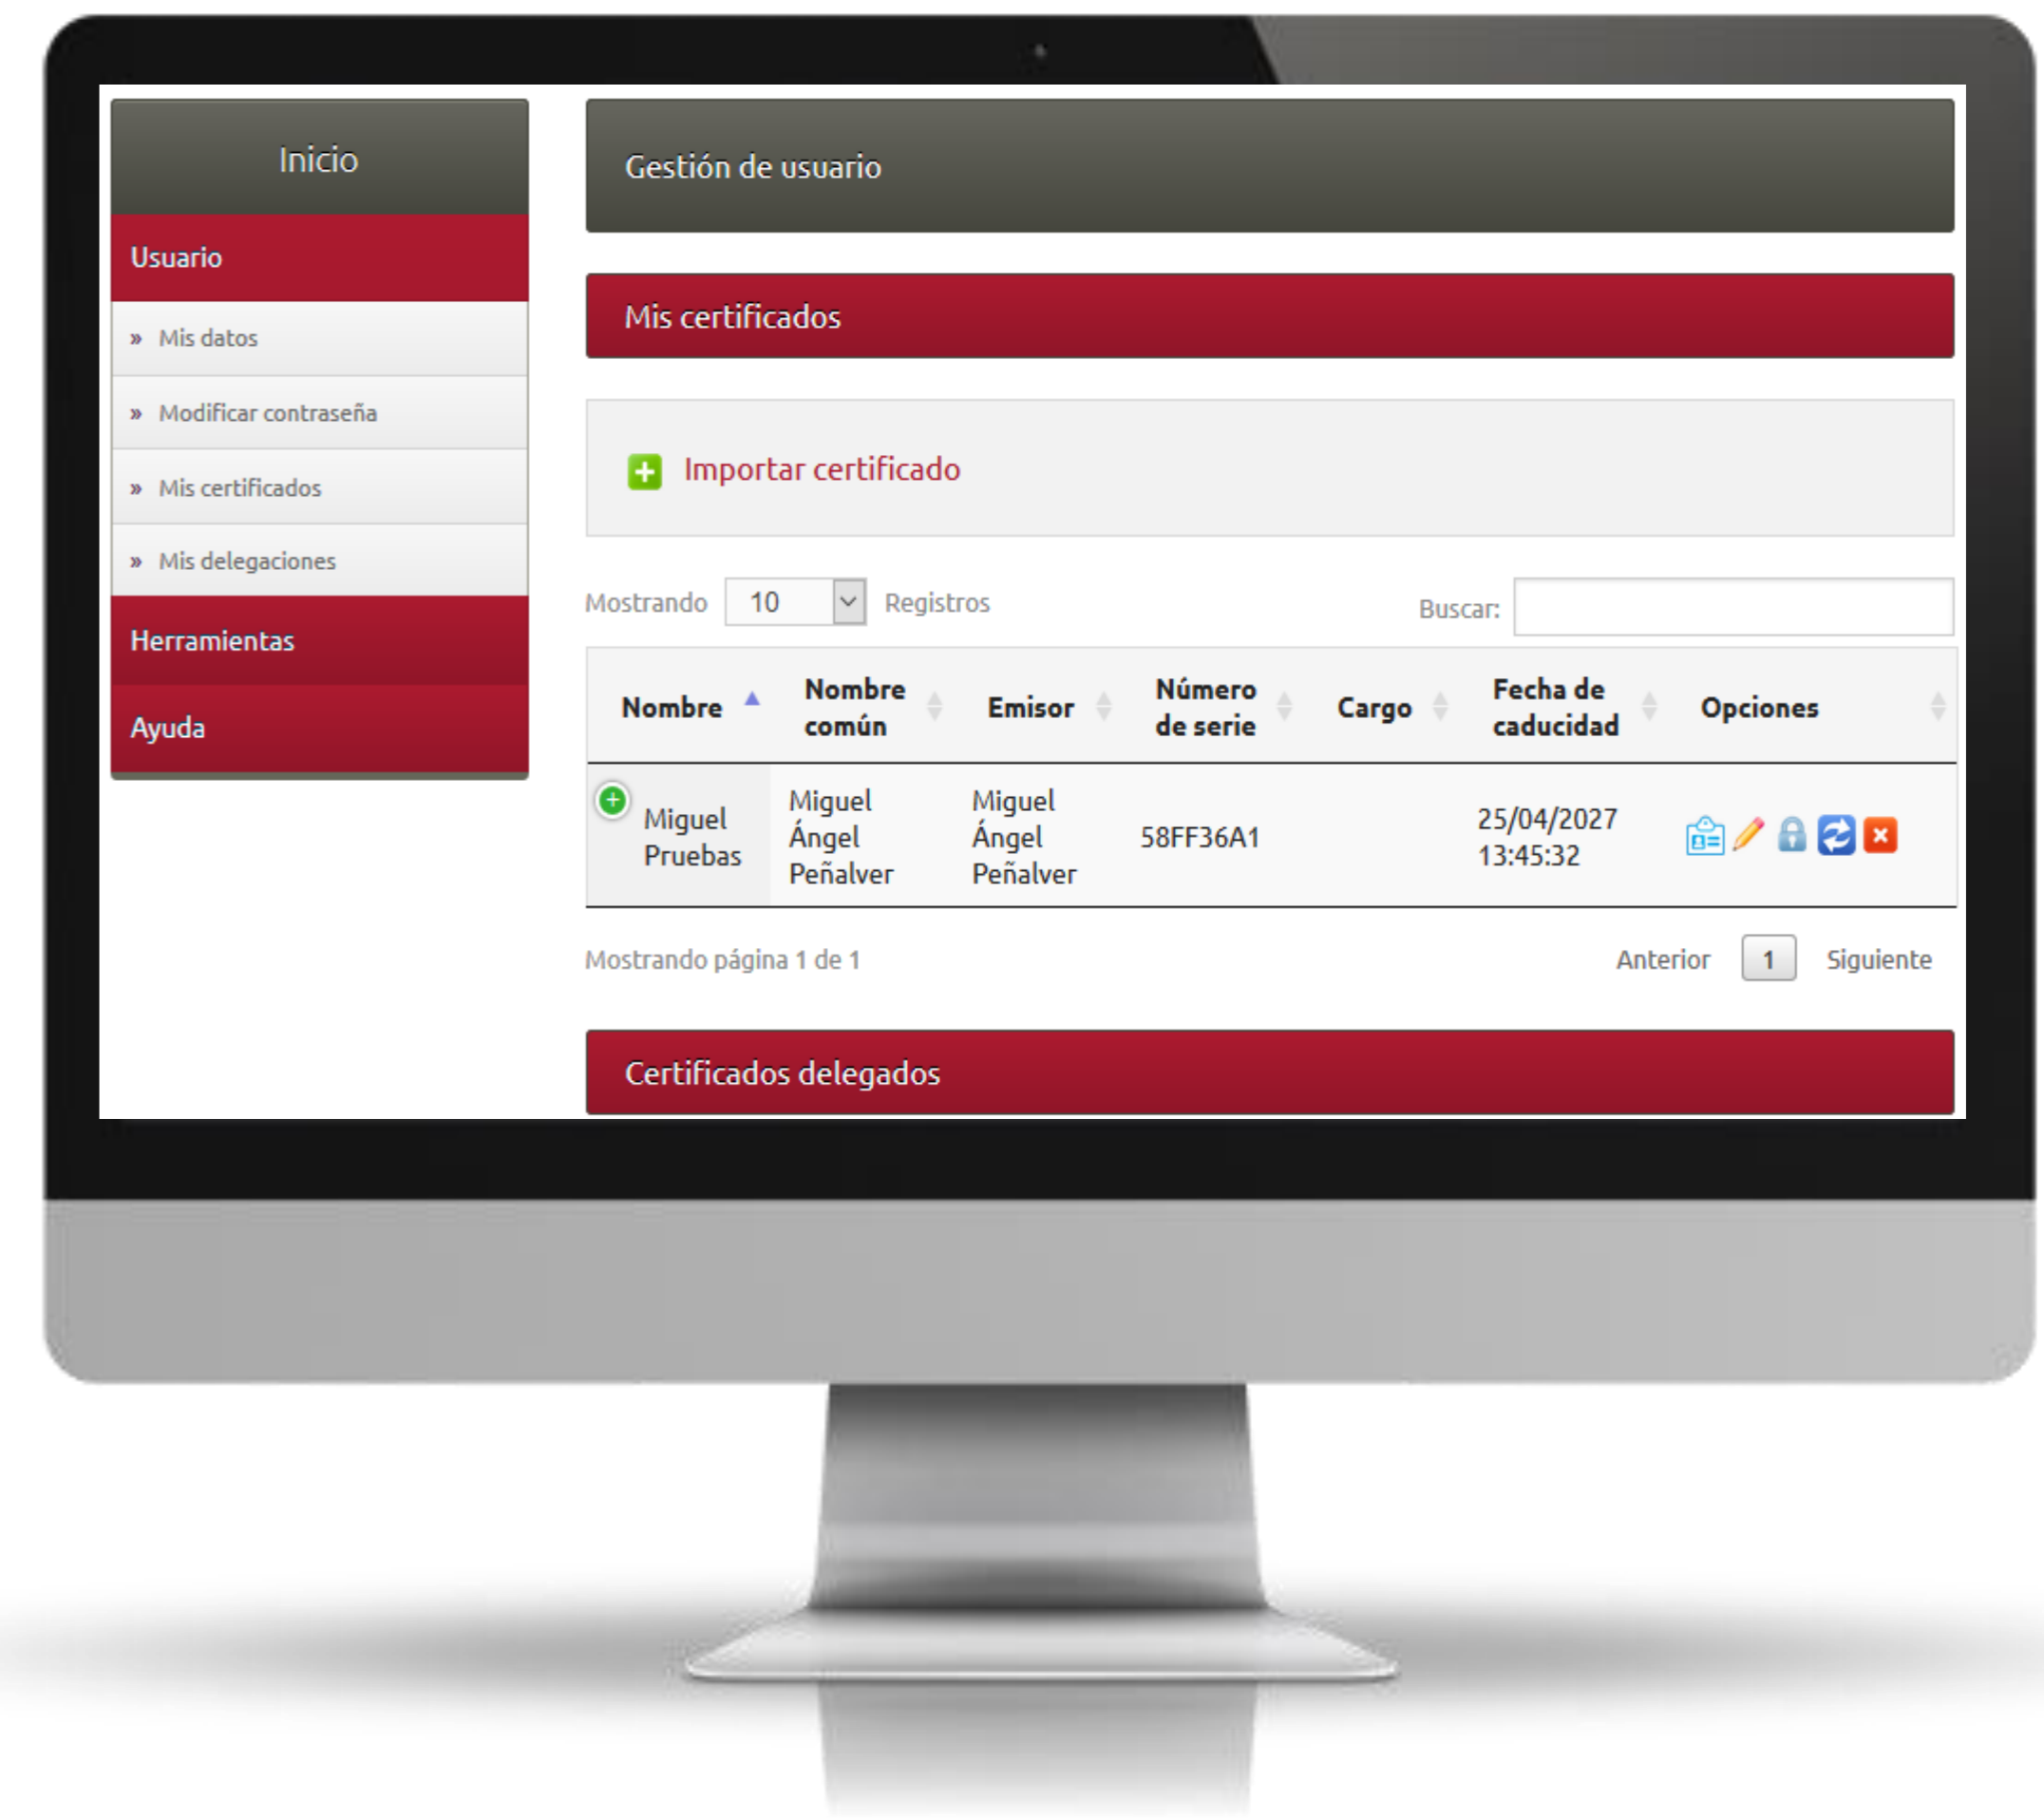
Inicio

Usuario

» Mis datos

» Modificar contraseña

» Mis certificados

» Mis delegaciones

Herramientas

Ayuda

Gestión de usuario

Mis certificados

Importar certificado

Mostrando 10 Registros

Buscar:

| Nombre | Nombre común | Emisor | Número de serie | Cargo | Fecha de caducidad | Opciones |
|---|---|---|---|---|---|---|
| Miguel Pruebas | Miguel Ángel Peñalver | Miguel Ángel Peñalver | 58FF36A1 | | 25/04/2027 13:45:32 | |

Mostrando página 1 de 1

Anterior 1 Siguiente

Certificados delegados